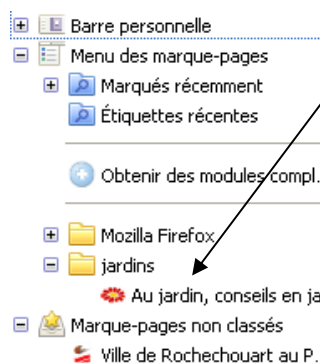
Barre personnelle
Menu des marque-pages
Marqués récemment
Étiquettes récentes
Obtenir des modules compl.
Mozilla Firefox
jardins
Au jardin, conseils en ja
Marque-pages non classés
Ville de Rochechouart au P.